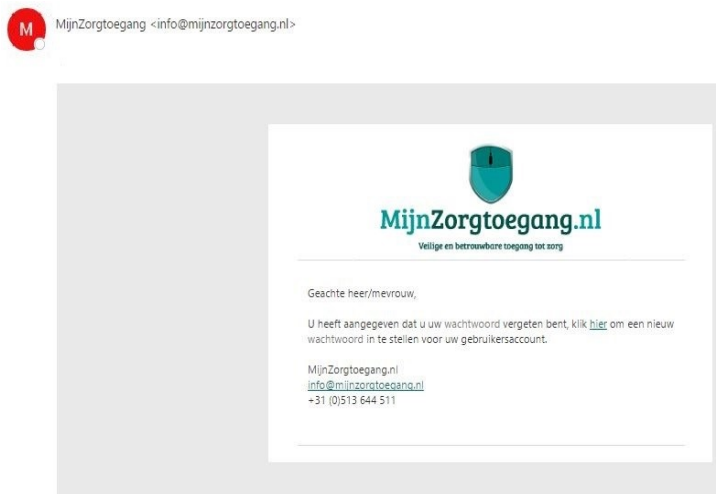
M

MijnZorgtoegang <info@mijnzorgtoegang.nl>

MijnZorgtoegang.nl

Veilige en betrouwbare toegang tot zorg

Geachte heer/mevrouw,

U heeft aangegeven dat u uw wachtwoord vergeten bent, klik hier om een nieuw wachtwoord in te stellen voor uw gebruikersaccount.

MijnZorgtoegang.nl
info@mijnzorgtoegang.nl
+31 (0)513 644 511